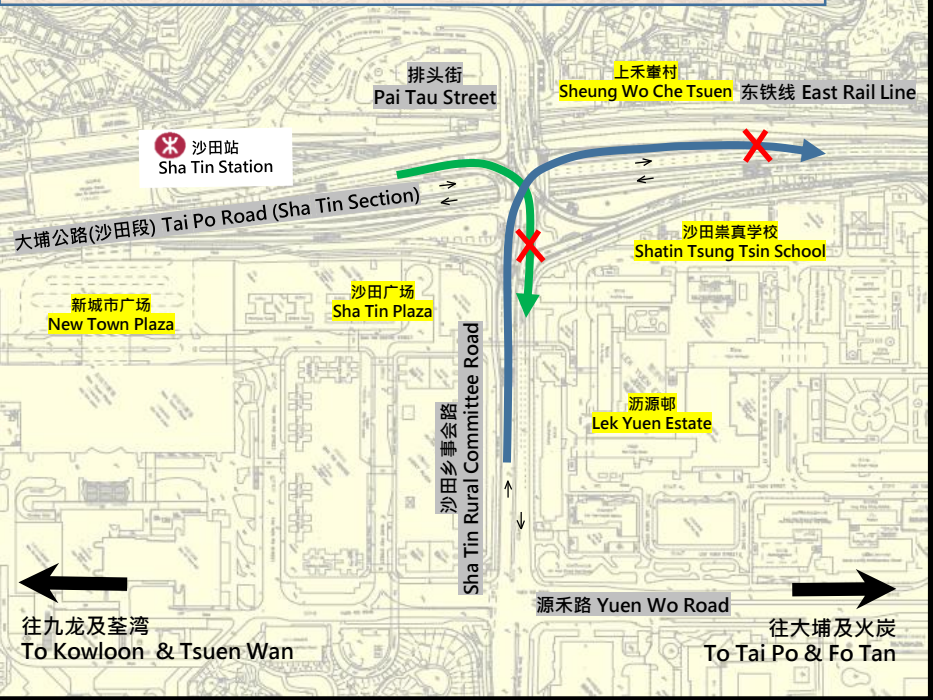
排头街
Pai Tau Street

上禾輋村
Sheung Wo Che Tsuen

东铁线 East Rail Line

沙田站
Sha Tin Station

大埔公路(沙田段) Tai Po Road (Sha Tin Section)

沙田崇真学校
Shatin Tsung Tsin School

新城市广场
New Town Plaza

沙田广场
Sha Tin Plaza

沙田乡事会路
Sha Tin Rural Committee Road

沥源邨
Lek Yuen Estate

源禾路 Yuen Wo Road

往九龙及荃湾
To Kowloon & Tsuen Wan

往大埔及火炭
To Tai Po & Fo Tan